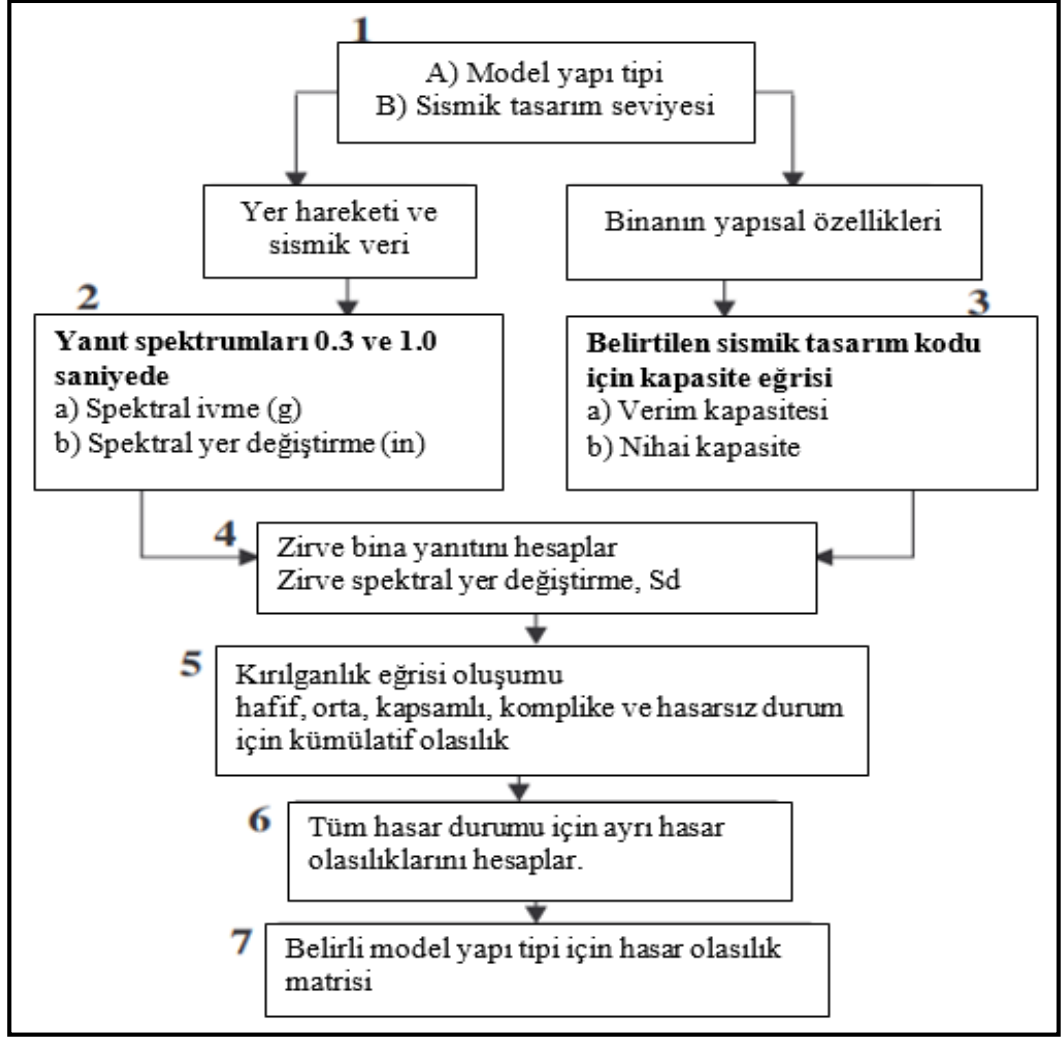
1

A) Model yapı tipi
B) Sismik tasarım seviyesi

Yer hareketi ve sismik veri

Binanın yapısal özellikleri

2

**Yanıt spektrumları 0.3 ve 1.0 saniyede**
a) Spektral ivme (g)
b) Spektral yer değiştirme (in)

3

**Belirtilen sismik tasarım kodu için kapasite eğrisi**
a) Verim kapasitesi
b) Nihai kapasite

4

Zirve bina yanıtını hesaplar
Zirve spektral yer değiştirme, Sd

5

Kırılganlık eğrisi oluşumu
hafif, orta, kapsamlı, komplike ve hasarsız durum için kümülatif olasılık

6

Tüm hasar durumu için ayrı hasar olasılıklarını hesaplar.

7

Belirli model yapı tipi için hasar olasılık matrisi